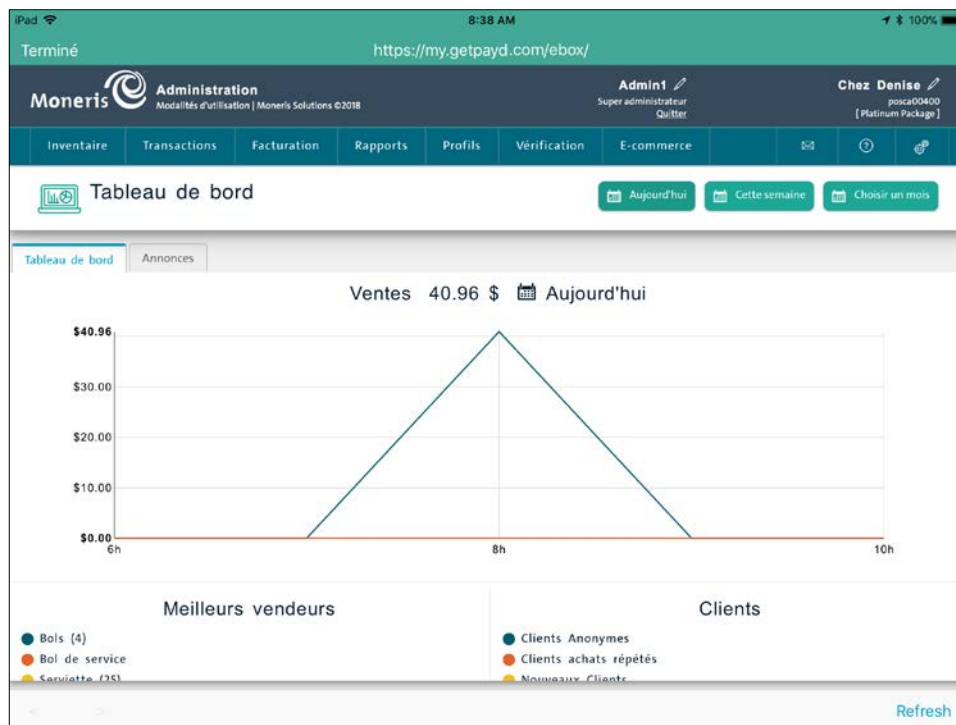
iPad 8:38 AM 100%

Terminé https://my.getpayd.com/ebox/

Moneris Administration
Modalités d'utilisation | Moneris Solutions ©2018

Admin1
Super administrateur
Quitter

Chez Denise
posca00400
[Platinum Package]

Inventaire | Transactions | Facturation | Rapports | Profils | Vérification | E-commerce

Tableau de bord

Aujourd'hui | Cette semaine | Choisir un mois

Tableau de bord | Annonces

Ventes 40.96 $ Aujourd'hui

$40.96
$30.00
$20.00
$10.00
$0.00
6h
8h
10h

Meilleurs vendeurs
Bols (4)
Bol de service
Serviette (25)

Clients
Clients Anonymes
Clients achats répétés
Nouveaux Clients

Refresh